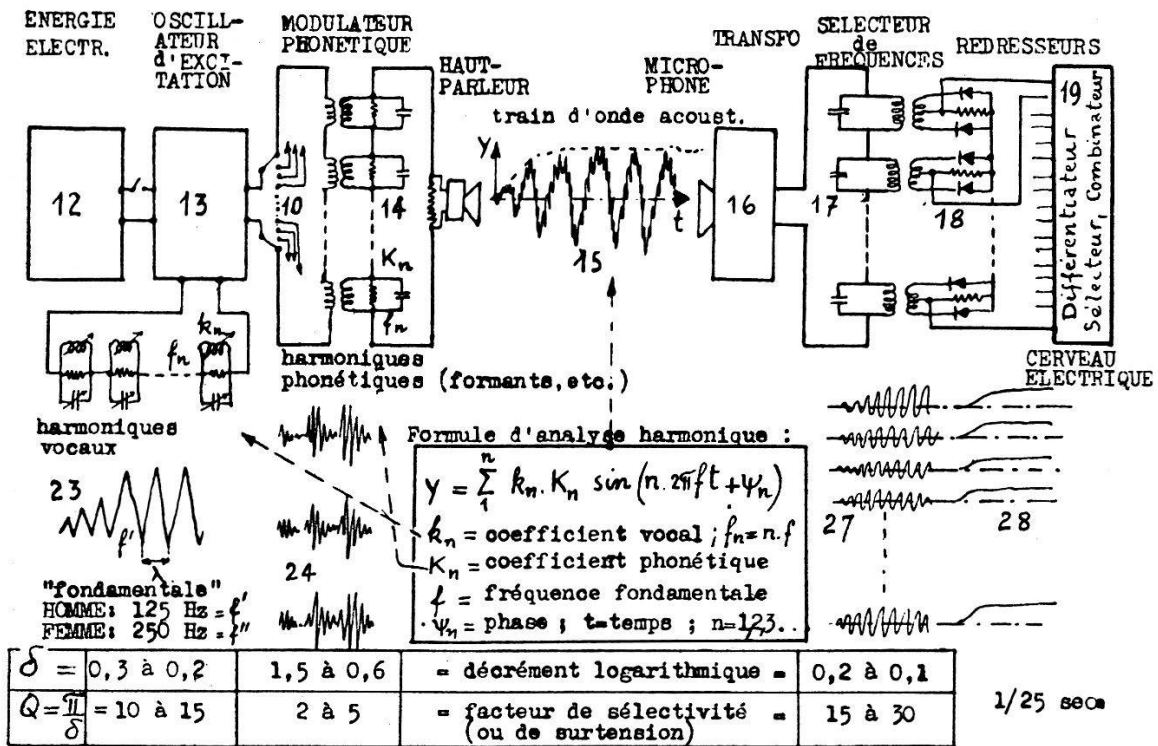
ENERGIE ELECTR.

OSCILLATEUR d'EXCITATION

MODULATEUR PHONETIQUE

HAUT-PARLEUR

MICROPHONE

TRANSFO

SELECTEUR de FREQUENCES

REDRESSEURS

train d'onde acoust.

12

13

10

14

$K_n$

$f_n$

$y$

$t$

15

16

17

18

19

Différentiateur Sélecteur, Combinateur

$f_n$

$k_n$

harmoniques phonétiques (formants, etc.)

CERVEAU ELECTRIQUE

harmoniques vocaux

23

$f'$

"fondamentale"
HOMME: 125 Hz = $f'$
FEMME: 250 Hz = $f''$

24

Formule d'analyse harmonique :

$y = \sum_1^n k_n . K_n \sin(n . 2\pi f t + \psi_n)$

$k_n$ = coefficient vocal ; $f_n = n.f$
$K_n$ = coefficient phonétique
$f$ = fréquence fondamentale
$\psi_n$ = phase ; t=temps ; n=123..

27

28

| $\delta =$ | 0,3 à 0,2 | 1,5 à 0,6 | = décrément logarithmique = | 0,2 à 0,1 |
|---|---|---|---|---|
| $Q=\frac{\pi}{\delta}$ | = 10 à 15 | 2 à 5 | = facteur de sélectivité (ou de surtension) = | 15 à 30 |

1/25 sec.